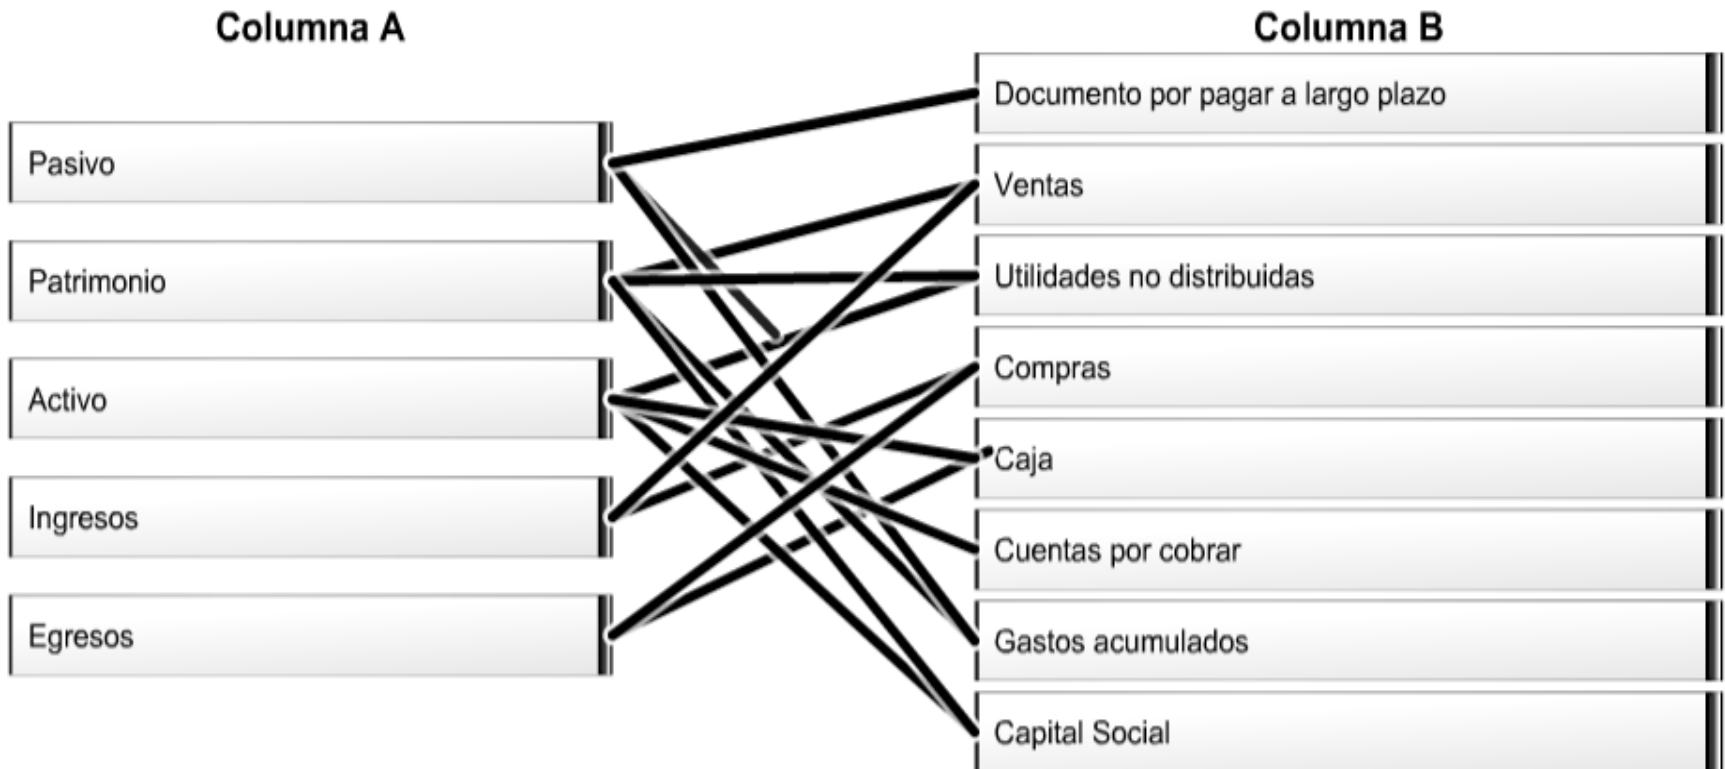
| Columna A | Columna B |
|---|---|
| Pasivo | Documento por pagar a largo plazo |
| Patrimonio | Ventas |
| Activo | Utilidades no distribuidas |
| Ingresos | Compras |
| Egresos | Caja |
| | Cuentas por cobrar |
| | Gastos acumulados |
| | Capital Social |